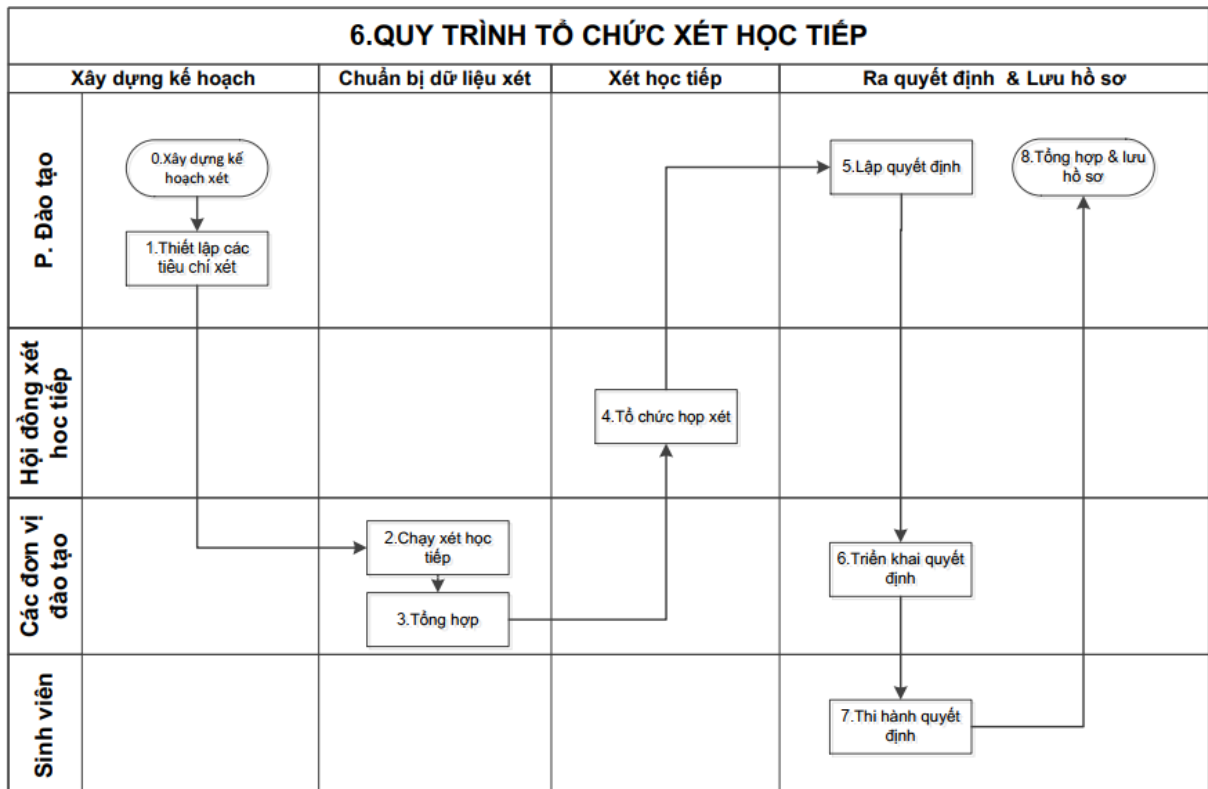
6.QUY TRÌNH TỔ CHỨC XÉT HỌC TIẾP

Xây dựng kế hoạch

Chuẩn bị dữ liệu xét

Xét học tiếp

Ra quyết định & Lưu hồ sơ

P. Đào tạo

Hội đồng xét học tiếp

Các đơn vị đào tạo

Sinh viên

0.Xây dựng kế hoạch xét

1.Thiết lập các tiêu chí xét

5.Lập quyết định

8.Tổng hợp & lưu hồ sơ

4.Tổ chức họp xét

2.Chạy xét học tiếp

3.Tổng hợp

6.Triển khai quyết định

7.Thi hành quyết định